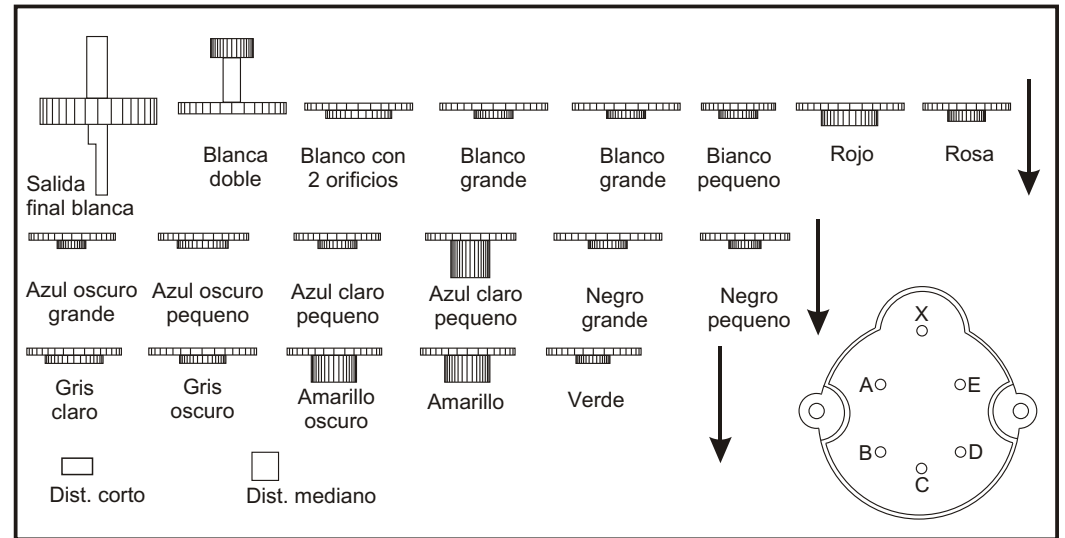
Salida final blanca

Blanca doble

Blanco con 2 orificios

Blanco grande

Blanco grande

Bianco pequeno

Rojo

Rosa

Azul oscuro grande

Azul oscuro pequeno

Azul claro pequeno

Azul claro pequeno

Negro grande

Negro pequeno

Gris claro

Gris oscuro

Amarillo oscuro

Amarillo

Verde

Dist. corto

Dist. mediano

X

A

E

B

D

C